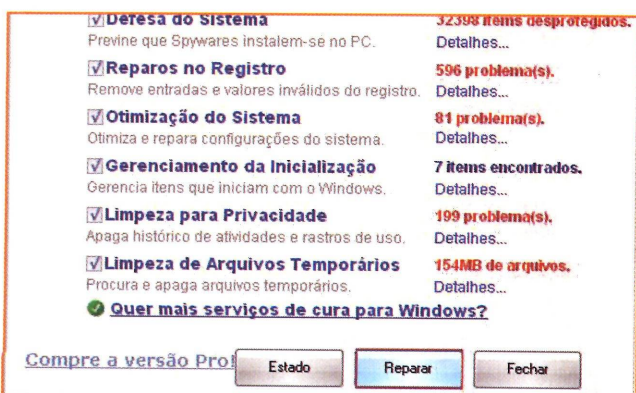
☑Defesa do Sistema
Previne que Spywares instalem-se no PC.
32398 items desprotegidos.
Detalhes...

☑Reparos no Registro
Remove entradas e valores inválidos do registro.
596 problema(s).
Detalhes...

☑Otimização do Sistema
Otimiza e repara configurações do sistema.
81 problema(s).
Detalhes...

☑Gerenciamento da Inicialização
Gerencia itens que iniciam com o Windows.
7 items encontrados.
Detalhes...

☑Limpeza para Privacidade
Apaga histórico de atividades e rastros de uso.
199 problema(s).
Detalhes...

☑Limpeza de Arquivos Temporários
Procura e apaga arquivos temporários.
154MB de arquivos.
Detalhes...

Quer mais serviços de cura para Windows?

Compre a versão Pro!

Estado

Reparar

Fechar